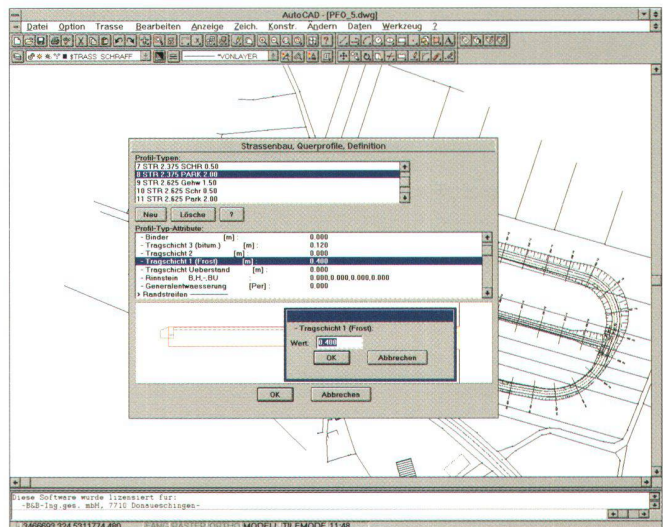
AutoCAD - [PFO_5.dwg]

Datei Option Trasse Bearbeiten Anzeige Zeich. Konstr. Ändern Daten Werkzeug ?

STRASS_SCHRAFF

VONLAYER

Strassenbau, Querprofile, Definition

Profil-Typen:

7 STR 2.375 SCHR 0.50

8 STR 2.375 PARK 2.00

9 STR 2.625 Gehw 1.50

10 STR 2.625 Schr 0.50

11 STR 2.625 Park 2.00

Neu

Lösche

?

Profil-Typ-Attribute:

| | | |
|---|---|---|
| - Binder | [m] : | 0.000 |
| - Tragschicht 3 (bitum.) | [m] : | 0.120 |
| - Tragschicht 2 | [m] : | 0.000 |
| - Tragschicht 1 (Frost) | [m] : | 0.400 |
| - Tragschicht Ueberstand | [m] : | 0.000 |
| - Rinnstein | B,H,-,BU : | 0.000,0.000,0.000,0.000 |
| - Generalentwaesserung | [Per] : | 0.000 |
| > Randstreifen | | |

- Tragschicht 1 (Frost):

Wert: 0.400

OK

Abbrechen

OK

Abbrechen

Diese Software wurde lizensiert für:
-B&B-Ing.ges. mbH, 7710 Donaueschingen-

3466692.224,5311774.490 MODELL TILEMODE 11:48